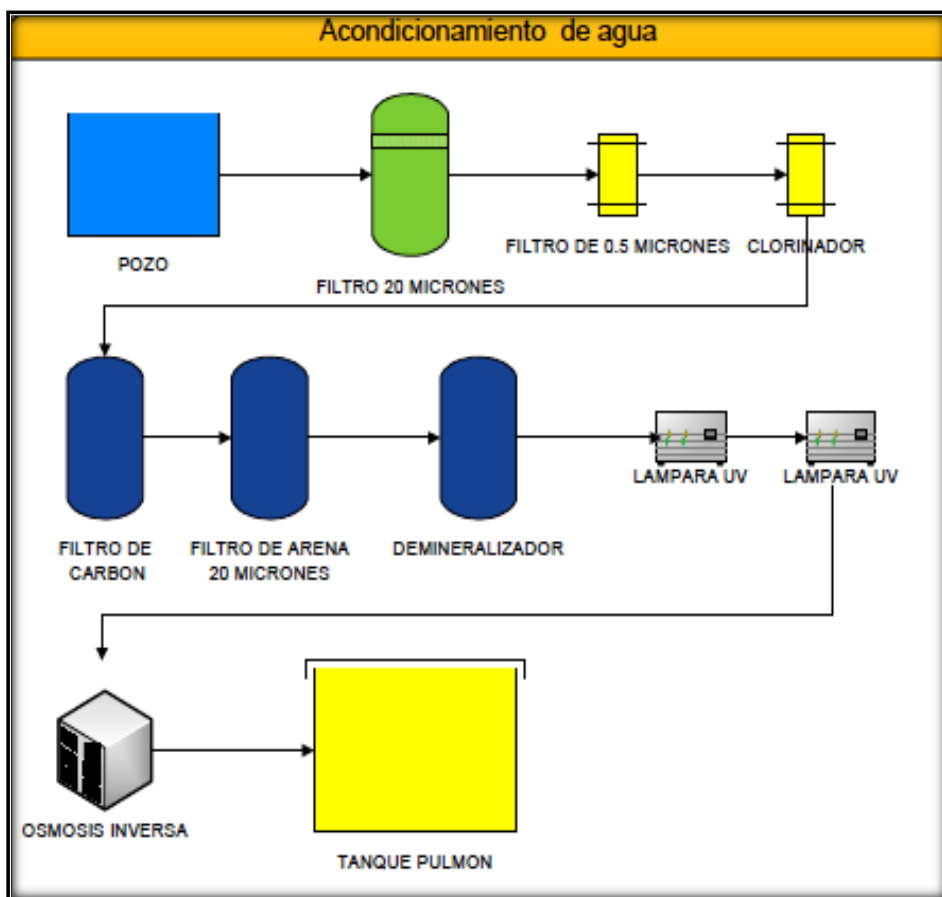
Acondicionamiento de agua

POZO

FILTRO 20 MICRONES

FILTRO DE 0.5 MICRONES

CLORINADOR

FILTRO DE CARBON

FILTRO DE ARENA 20 MICRONES

DEMINERALIZADOR

LAMPARA UV

LAMPARA UV

OSMOSIS INVERSA

TANQUE PULMON